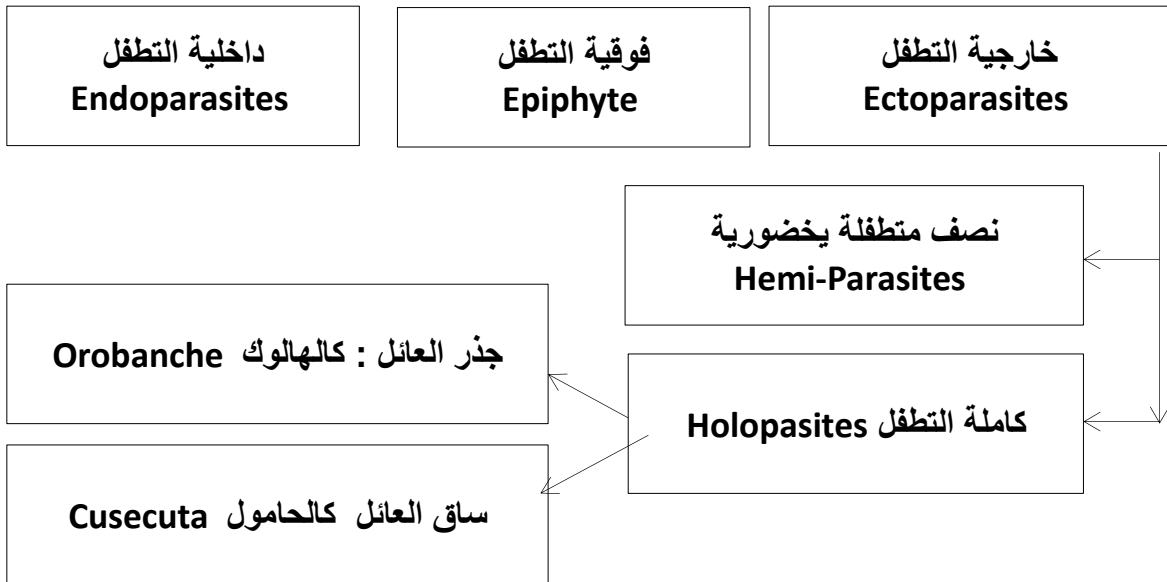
خارجية التطفل
Ectoparasites

فوقية التطفل
Epiphyte

داخلية التطفل
Endoparasites

نصف متطفلة يخضورية
Hemi-Parasites

كاملة التطفل Holopasites

جذر العائل : كالهالوك Orobanche

ساق العائل كالحامول Cusecuta